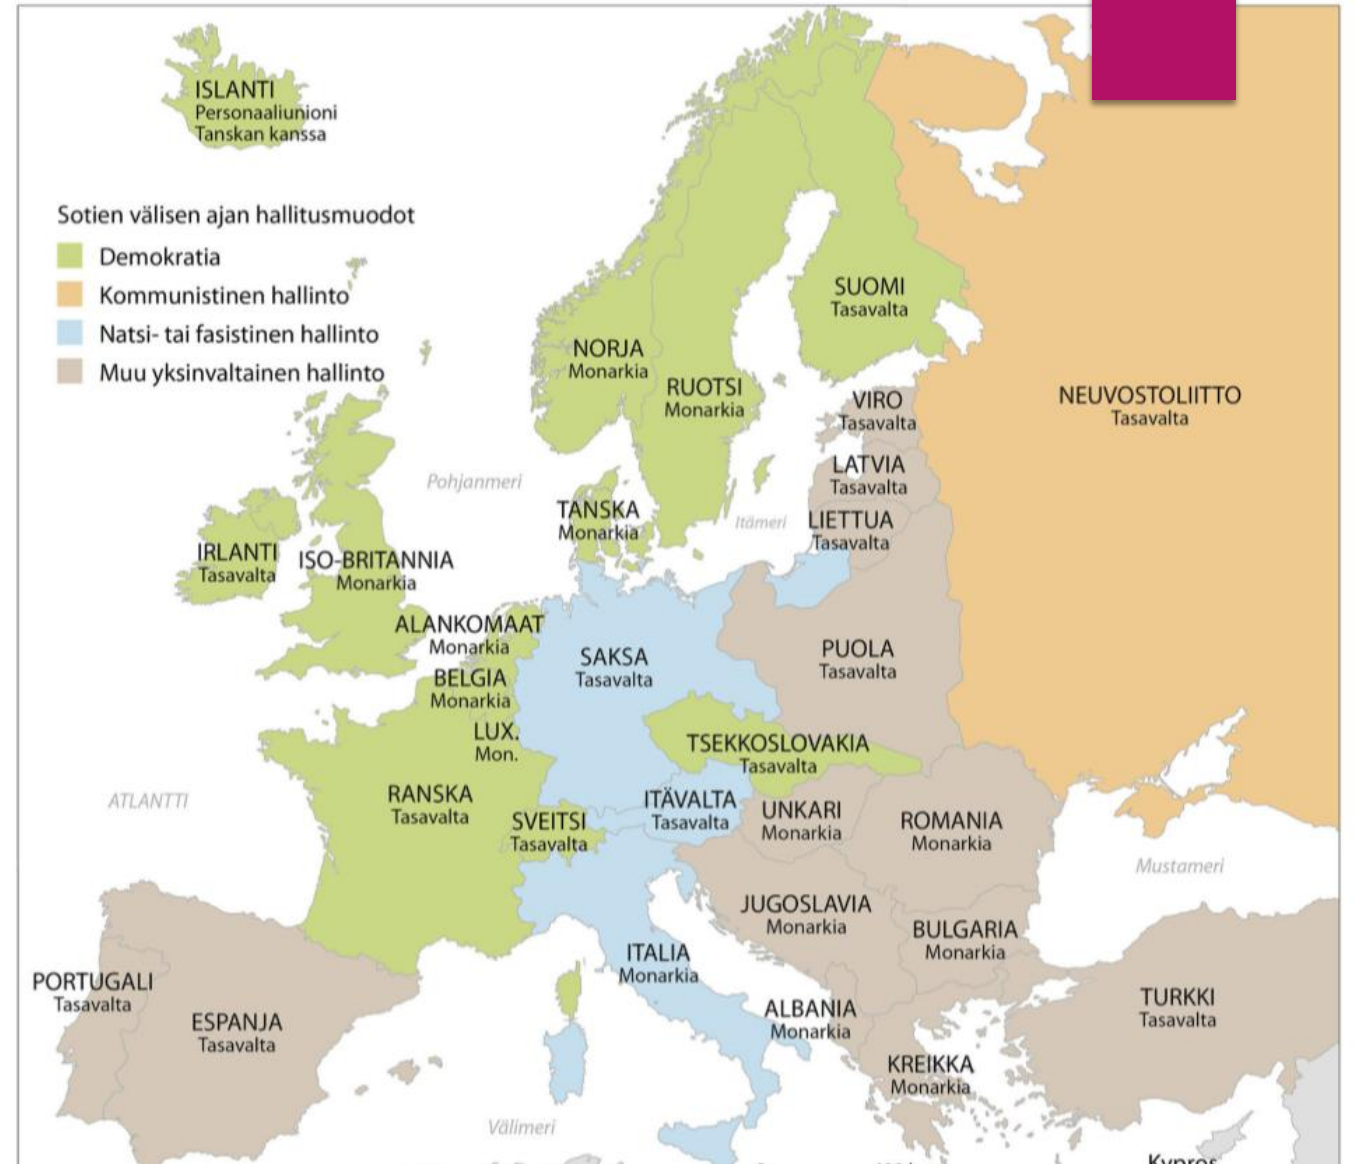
ISLANTI
Personaaliunioni
Tanskan kanssa

Sotien välisen ajan hallitusmuodot
Demokratia
Kommunistinen hallinto
Natsi- tai fasistinen hallinto
Muu yksinvaltainen hallinto

SUOMI
Tasavalta

NORJA
Monarkia

RUOTSI
Monarkia

VIRO
Tasavalta

NEUVOSTOLIITTO
Tasavalta

LATVIA
Tasavalta

Pohjanmeri

TANSKA
Monarkia

Itämeri

LIETTUA
Tasavalta

IRLANTI
Tasavalta

ISO-BRITANNIA
Monarkia

ALANKOMAAT
Monarkia

SAKSA
Tasavalta

PUOLA
Tasavalta

BELGIA
Monarkia

LUX.
Mon.

TSEKKOSLOVAKIA
Tasavalta

ATLANTTI

RANSKA
Tasavalta

ITÄVALTA
Tasavalta

SVEITSI
Tasavalta

UNKARI
Monarkia

ROMANIA
Monarkia

Mustameri

JUGOSLAVIA
Monarkia

BULGARIA
Monarkia

ITALIA
Monarkia

PORTUGALI
Tasavalta

ESPANJA
Tasavalta

ALBANIA
Monarkia

TURKKI
Tasavalta

KREIKKA
Monarkia

Välimeri

Kypros